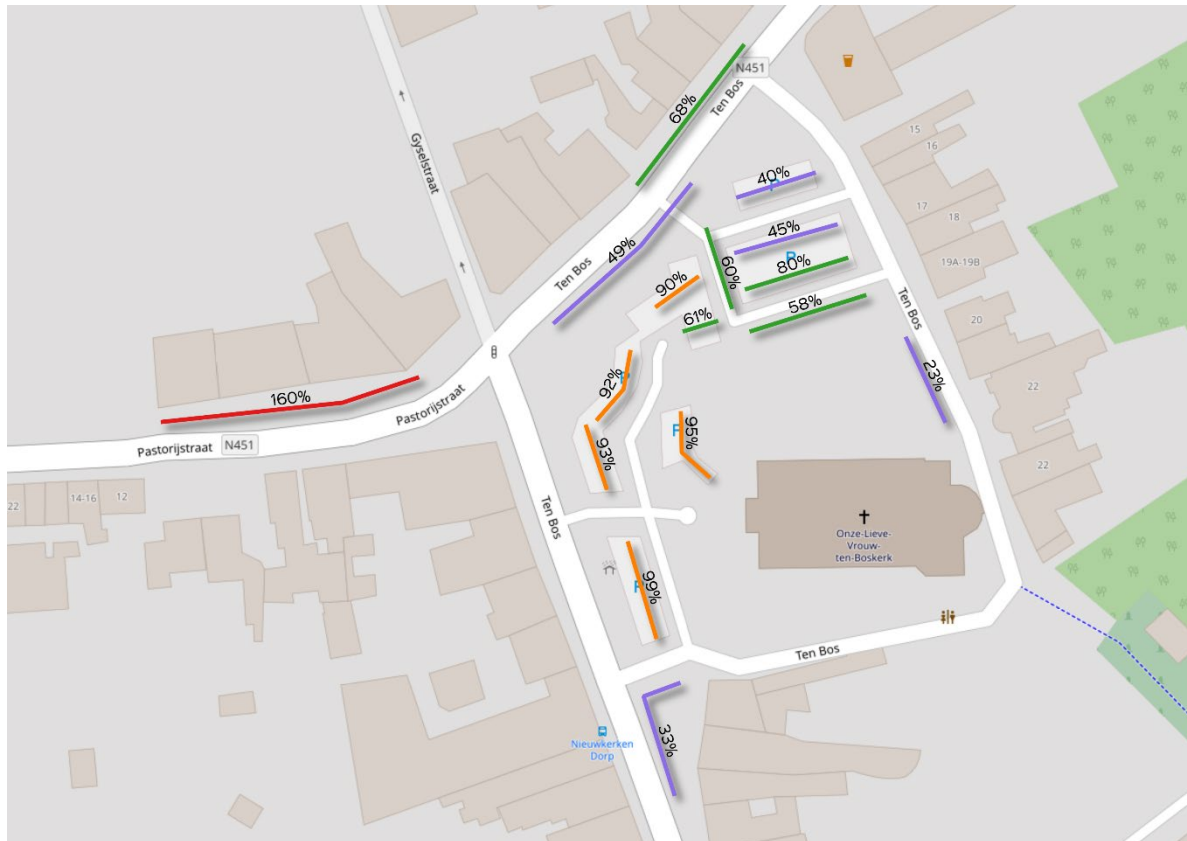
N451
68%
Ten Bos
15
16
40%
17
18
45%
49%
60%
80%
19A-19B
Ten Bos
90%
61%
58%
Ten Bos
20
Gyselstraat
23%
160%
92%
22
Pastorijstraat
93%
95%
22
Pastorijstraat
N451
22
14-16
12
Ten Bos
Onze-Lieve-Vrouw-ten-Boskerk
99%
Ten Bos
33%
Nieuwkerken Dorp